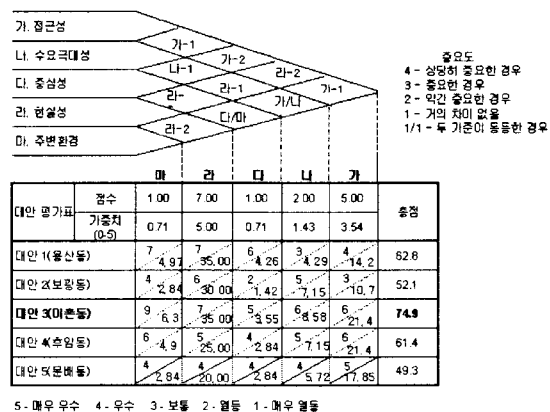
가. 접근성

나. 수요극대성

다. 중심성

라. 현실성

마. 주변환경

가-1
나-1
가-2
라-2
라-
라-1
가/나
가-1
다/마
라-2

중요도
4 - 상당히 중요한 경우
3 - 중요한 경우
2 - 약간 중요한 경우
1 - 거의 차이 없음
1/1 - 두 기준이 동등한 경우

| | | 마 | 라 | 다 | 나 | 가 | |
|---|---|---|---|---|---|---|---|
| 대안 평가표 | 점수 | 1.00 | 7.00 | 1.00 | 2.00 | 5.00 | 총점 |
| | 가중치 (0-5) | 0.71 | 5.00 | 0.71 | 1.43 | 3.54 | |
| 대안 1(용산동) | | 7 / 4.97 | 7 / 35.00 | 6 / 4.26 | 3 / 4.29 | 4 / 14.2 | 62.8 |
| 대안 2(보랑동) | | 4 / 2.84 | 6 / 30.00 | 2 / 1.42 | 5 / 7.15 | 3 / 10.7 | 52.1 |
| 대안 3(미촌동) | | 9 / 6.3 | 7 / 35.00 | 5 / 3.55 | 6 / 8.58 | 6 / 21.4 | 74.9 |
| 대안 4(송암동) | | 6 / 4.9 | 5 / 25.00 | 4 / 2.84 | 5 / 7.15 | 6 / 21.4 | 61.4 |
| 대안 5(문배동) | | 4 / 2.84 | 4 / 20.00 | 4 / 2.84 | 4 / 5.72 | 5 / 17.85 | 49.3 |

5 - 매우 우수 4 - 우수 3 - 보통 2 - 열등 1 - 매우 열등